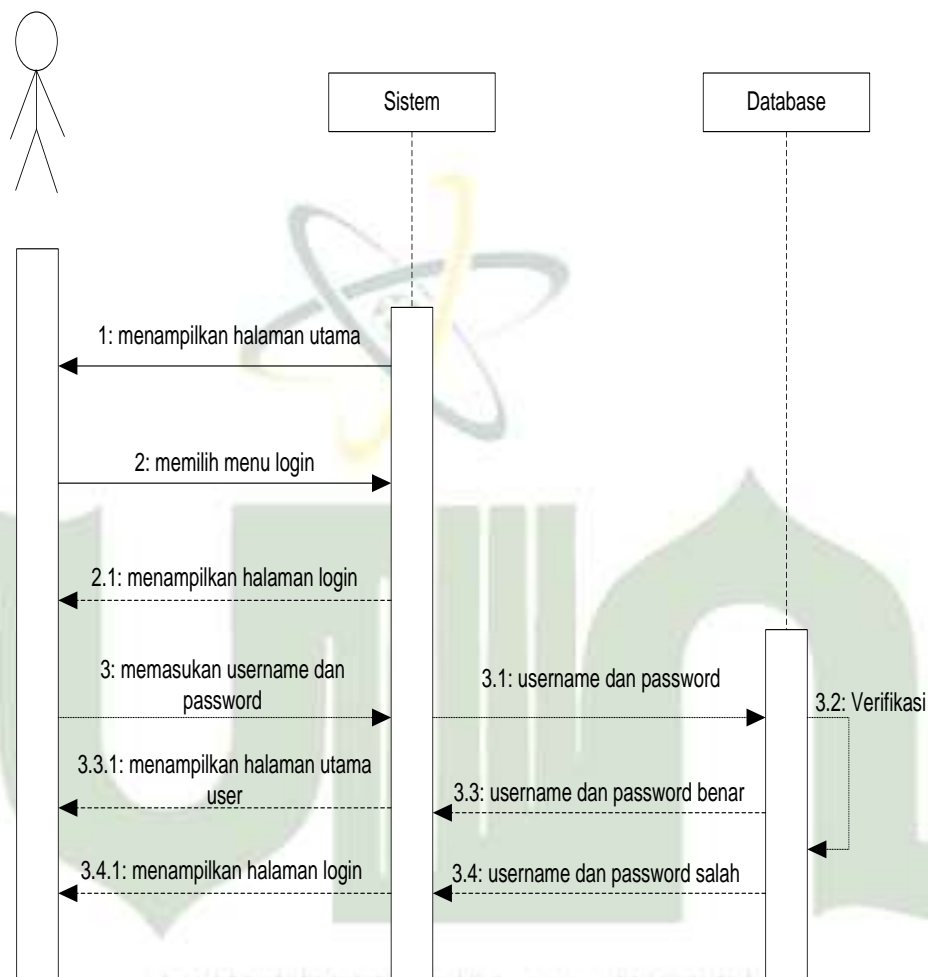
Sistem

Database

1: menampilkan halaman utama

2: memilih menu login

2.1: menampilkan halaman login

3: memasukan username dan password

3.1: username dan password

3.2: Verifikasi

3.3.1: menampilkan halaman utama user

3.3: username dan password benar

3.4.1: menampilkan halaman login

3.4: username dan password salah